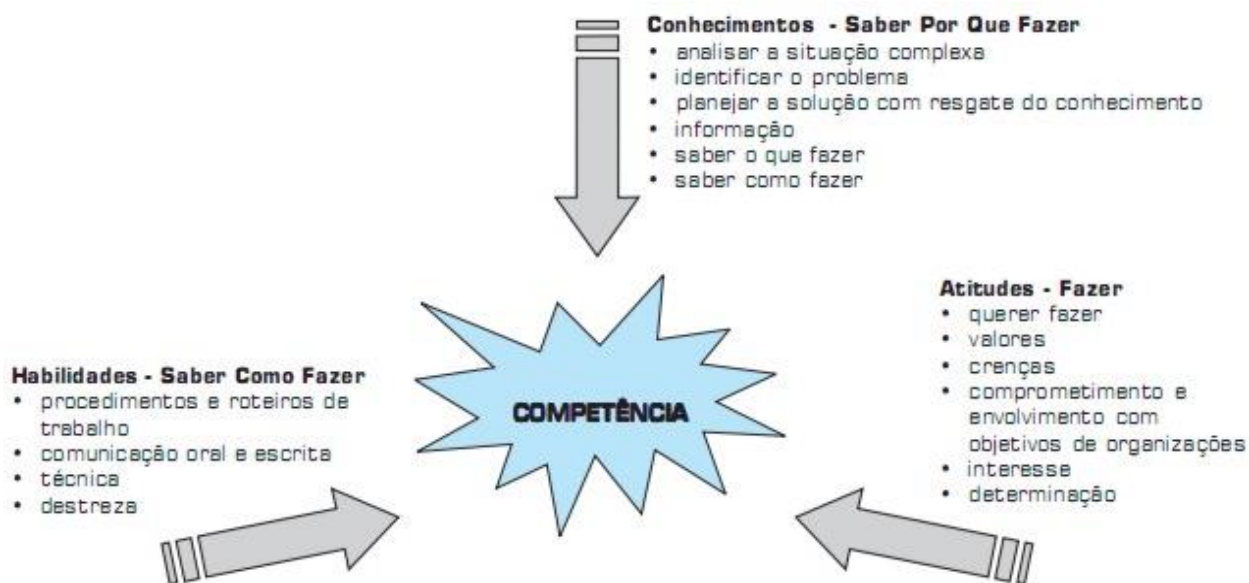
**Conhecimentos - Saber Por Que Fazer**
- analisar a situação complexa
- identificar o problema
- planejar a solução com resgate do conhecimento
- informação
- saber o que fazer
- saber como fazer

**Atitudes - Fazer**
- querer fazer
- valores
- crenças
- comprometimento e envolvimento com objetivos de organizações
- interesse
- determinação

**Habilidades - Saber Como Fazer**
- procedimentos e roteiros de trabalho
- comunicação oral e escrita
- técnica
- destreza

COMPETÊNCIA